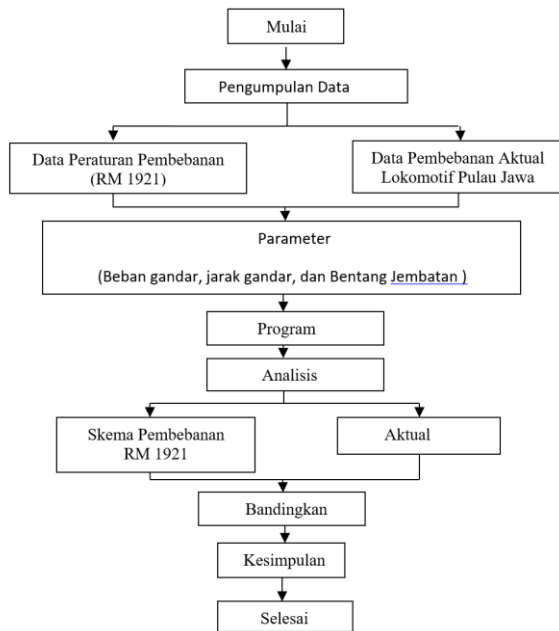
Mulai

Pengumpulan Data

Data Peraturan Pembebanan (RM 1921)

Data Pembebanan Aktual Lokomotif Pulau Jawa

Parameter

(Beban gandar, jarak gandar, dan Bentang Jembatan )

Program

Analisis

Skema Pembebanan RM 1921

Aktual

Bandingkan

Kesimpulan

Selesai